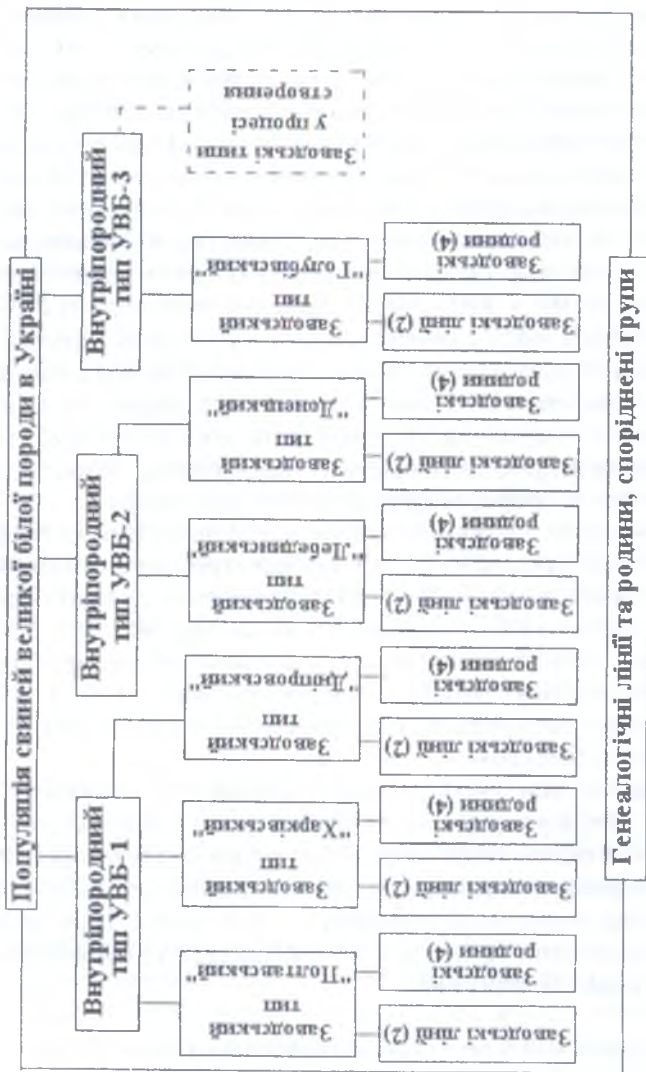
Популяція свиней великої білої породи в Україні

Внутрішньопородний тип УВБ-1

Внутрішньопородний тип УВБ-2

Внутрішньопородний тип УВБ-3

Заводський тип "Полтавський"

Заводський тип "Харківський"

Заводський тип "Дніпровський"

Заводський тип "Лебединський"

Заводський тип "Донецький"

Заводський тип "Глобинський"

Заводські типи у процесі створення

Заводські лінії (2)

Заводські родини (4)

Заводські лінії (2)

Заводські родини (4)

Заводські лінії (2)

Заводські родини (4)

Заводські лінії (2)

Заводські родини (4)

Заводські лінії (2)

Заводські родини (4)

Заводські лінії (2)

Заводські родини (4)

Генеалогічні лінії та родини, споріднені групи